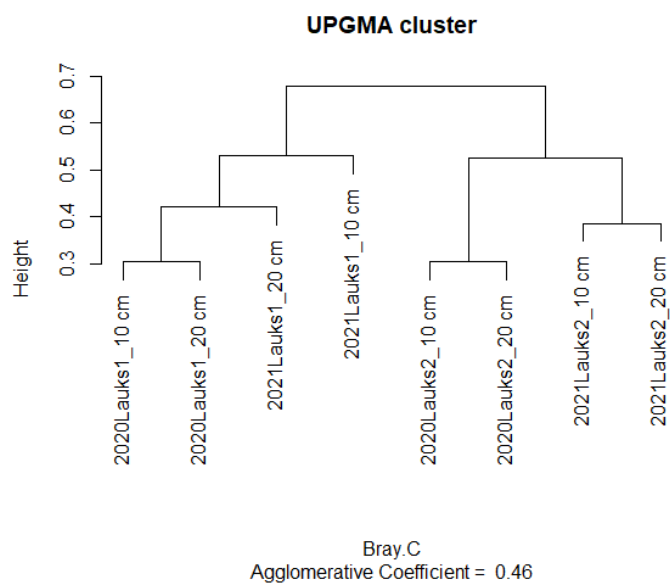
UPGMA cluster

Height

0.7
0.6
0.5
0.4
0.3

2020Lauks1_10 cm
2020Lauks1_20 cm
2021Lauks1_20 cm
2021Lauks1_10 cm
2020Lauks2_10 cm
2020Lauks2_20 cm
2021Lauks2_10 cm
2021Lauks2_20 cm

Bray.C
Agglomerative Coefficient = 0.46